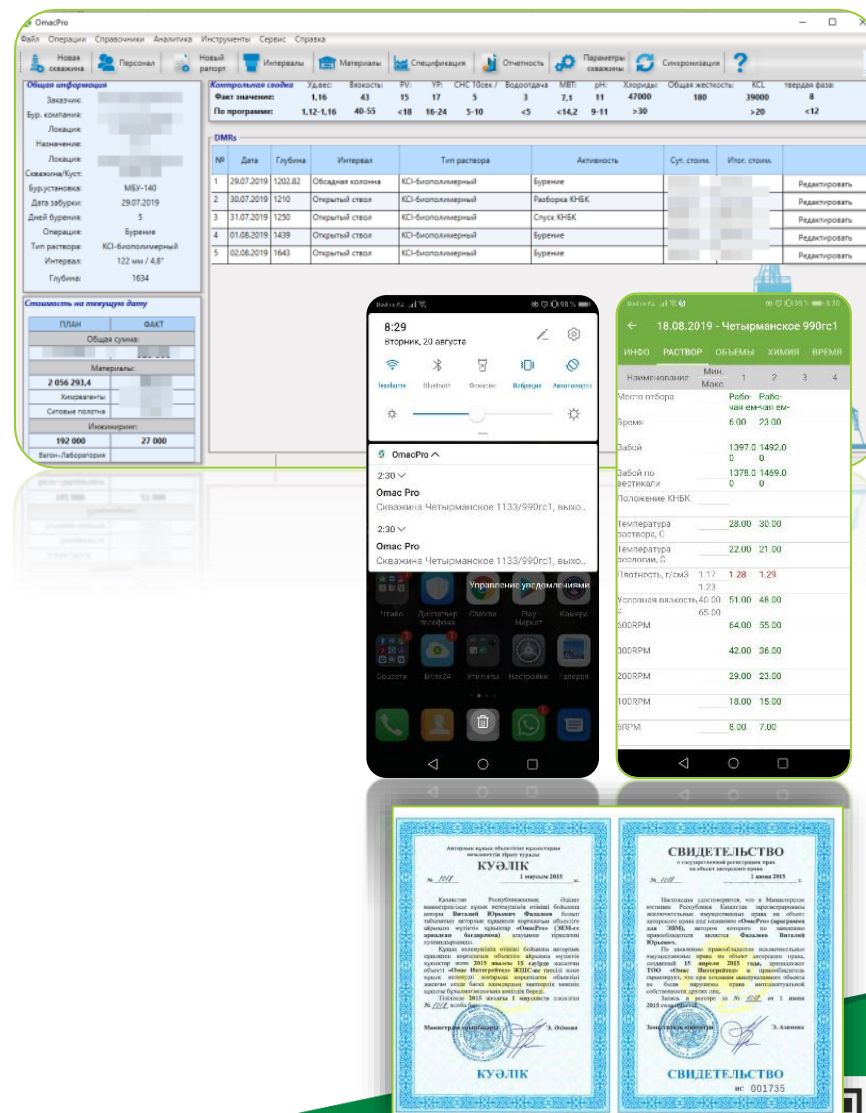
OmacPro

Файл Операции Справочники Аналитика Инструменты Сервис Справка

Новая скважина | Персонал | Новый рапорт | Интервалы | Материалы | Спецификация | Отчетность | Параметры скважины | Синхронизация | ?

Общая информация

Заказчик:
Бур. компания:
Локация:
Назначение:
Локация:
Скважина/Куст:
Бур.установка: МБУ-140
Дата забурки: 29.07.2019
Дней бурения: 5
Операция: Бурение
Тип раствора: KCl-биополимерный
Интервал: 122 мм / 4,8"
Глубина: 1634

Контрольная сводка

| | Уд.вес | Вязкость | PV | YP | СНС 10сек / | Водоотдача | МВТ | pH | Хлориды | Общая жесткость | KCL | твердая фаза |
|---|---|---|---|---|---|---|---|---|---|---|---|---|
| Факт значение: | 1,16 | 43 | 15 | 17 | 5 | 3 | 7,1 | 11 | 47000 | 180 | 39000 | 8 |
| По программе: | 1,12-1,16 | 40-55 | <18 | 16-24 | 5-10 | <5 | <14,2 | 9-11 | >30 | | >20 | <12 |

DMRs

| № | Дата | Глубина | Интервал | Тип раствора | Активность | Суп. стоим. | Итог. стоим. | |
|---|---|---|---|---|---|---|---|---|
| 1 | 29.07.2019 | 1202.82 | Обсадная колонна | KCl-биополимерный | Бурение | | | Редактировать |
| 2 | 30.07.2019 | 1210 | Открытый ствол | KCl-биополимерный | Разборка КНБК | | | Редактировать |
| 3 | 31.07.2019 | 1250 | Открытый ствол | KCl-биополимерный | Спуск КНБК | | | Редактировать |
| 4 | 01.08.2019 | 1439 | Открытый ствол | KCl-биополимерный | Бурение | | | Редактировать |
| 5 | 02.08.2019 | 1643 | Открытый ствол | KCl-биополимерный | Бурение | | | Редактировать |

Стоимость на текущую дату

| ПЛАН | ФАКТ |
|---|---|
| Общая сумма: | |
| Материалы: | |
| 2 056 293,4 | |
| Химреагенты | |
| Ситовые полотна | |
| Инжиниринг: | |
| 192 000 | 27 000 |
| Вагон-Лаборатория | |

8:29
Вторник, 20 августа
Без сети Bluetooth Фонарик Вибрация Автоповорот

OmacPro
2:30
Omac Pro
Скважина Четырманское 1133/990гс1, выхо...
2:30
Omac Pro
Скважина Четырманское 1133/990гс1, выхо...
Управление уведомлениями

Чтаво Диспетчер телефона Спасти Play Маркет Камера Соцсети Битрикс24 Утилиты Настройки Галерея

18.08.2019 - Четырманское 990гс1

ИНФО РАСТВОР ОБЪЕМЫ ХИМИЯ ВРЕМЯ

| Наименование | Мин. Макс. | 1 | 2 | 3 | 4 |
|---|---|---|---|---|---|
| Место отбора | | Рабочая емкость | Рабочая емкость | | |
| Время | | 6.00 | 23.00 | | |
| Забой | | 1397.00 | 1492.00 | | |
| Забой по вертикали | | 1378.00 | 1469.00 | | |
| Положение КНБК | | | | | |
| Температура раствора, С | | 28.00 | 30.00 | | |
| Температура геологии, С | | 22.00 | 21.00 | | |
| Плотность, г/см3 | 1.17 1.23 | 1.28 | 1.29 | | |
| Условная вязкость, с | 40.00 65.00 | 51.00 | 48.00 | | |
| 600RPM | | 64.00 | 55.00 | | |
| 300RPM | | 42.00 | 36.00 | | |
| 200RPM | | 29.00 | 23.00 | | |
| 100RPM | | 18.00 | 15.00 | | |
| 6RPM | | 8.00 | 7.00 | | |

КУӘЛІК
1 маусым 2015
№ 1018
Каналдас Республикасы... Виталий Юрьевич Фальков... «OmacPro»... «Омас Интегрейтед» ЖШС...
Министрдің орынбасары Э. Оспанова
КУӘЛІК

СВИДЕТЕЛЬСТВО
о государственной регистрации прав на объект авторского права
1 июня 2015
№ 1018
Настоящим удостоверяется, что в Министерстве юстиции Республики Казахстан зарегистрированы исключительные имущественные права на объект авторского права под названием «OmacPro» (программа для ЭВМ), автором которого по заявлению правообладателя является Фальков Виталий Юрьевич. ... 15 апреля 2015 года, принадлежат ТОО «Омас Интегрейтед» ...
Заместитель министра Э. Азимова
СВИДЕТЕЛЬСТВО
МС 001735